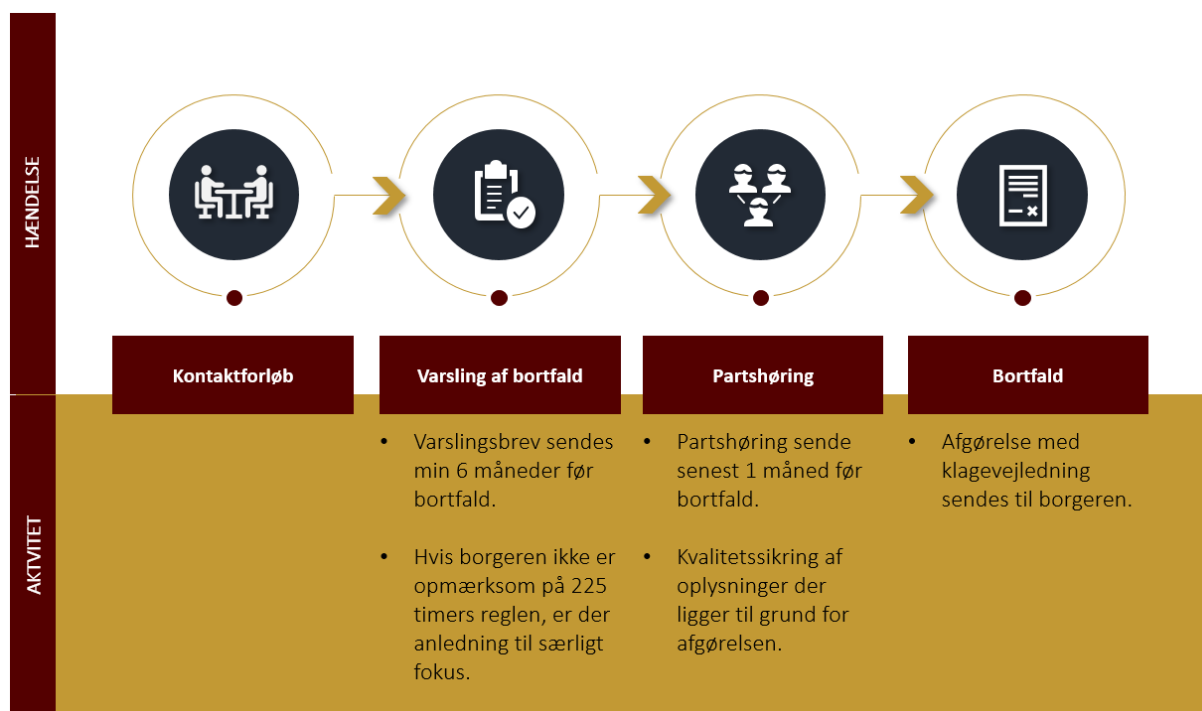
HÆNDELSE

Kontaktforløb

Varsling af bortfald

Partshøring

Bortfald

AKTVITET

- Varslingsbrev sendes min 6 måneder før bortfald.
- Hvis borgeren ikke er opmærksom på 225 timers reglen, er der anledning til særligt fokus.

- Partshøring sende senest 1 måned før bortfald.
- Kvalitetssikring af oplysninger der ligger til grund for afgørelsen.

- Afgørelse med klagevejledning sendes til borgeren.